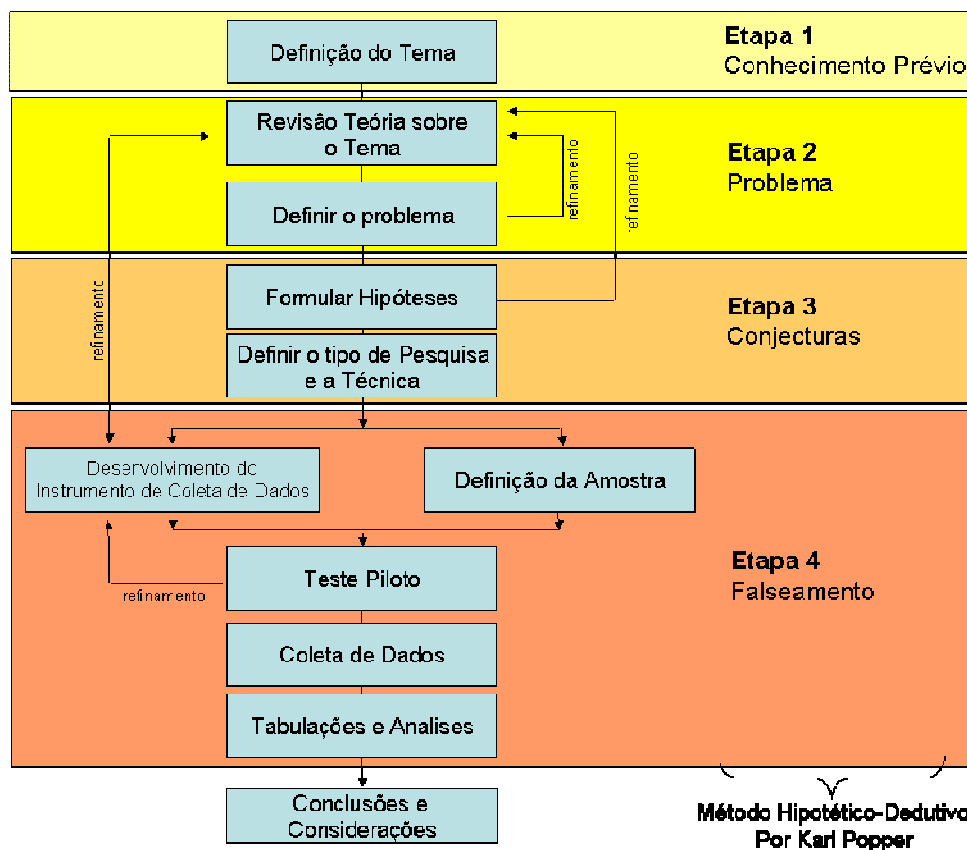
Definição do Tema

Etapa 1
Conhecimento Prévio

Revisão Teória sobre o Tema

refinamento

refinamento

Definir o problema

Etapa 2
Problema

refinamento

Formular Hipóteses

Definir o tipo de Pesquisa e a Técnica

Etapa 3
Conjecturas

Desenvolvimento do Instrumento de Coleta de Dados

Definição da Amostra

Teste Piloto

refinamento

Etapa 4
Falseamento

Coleta de Dados

Tabulações e Analises

Conclusões e Considerações

Método Hipotético-Dedutivo
Por Karl Popper